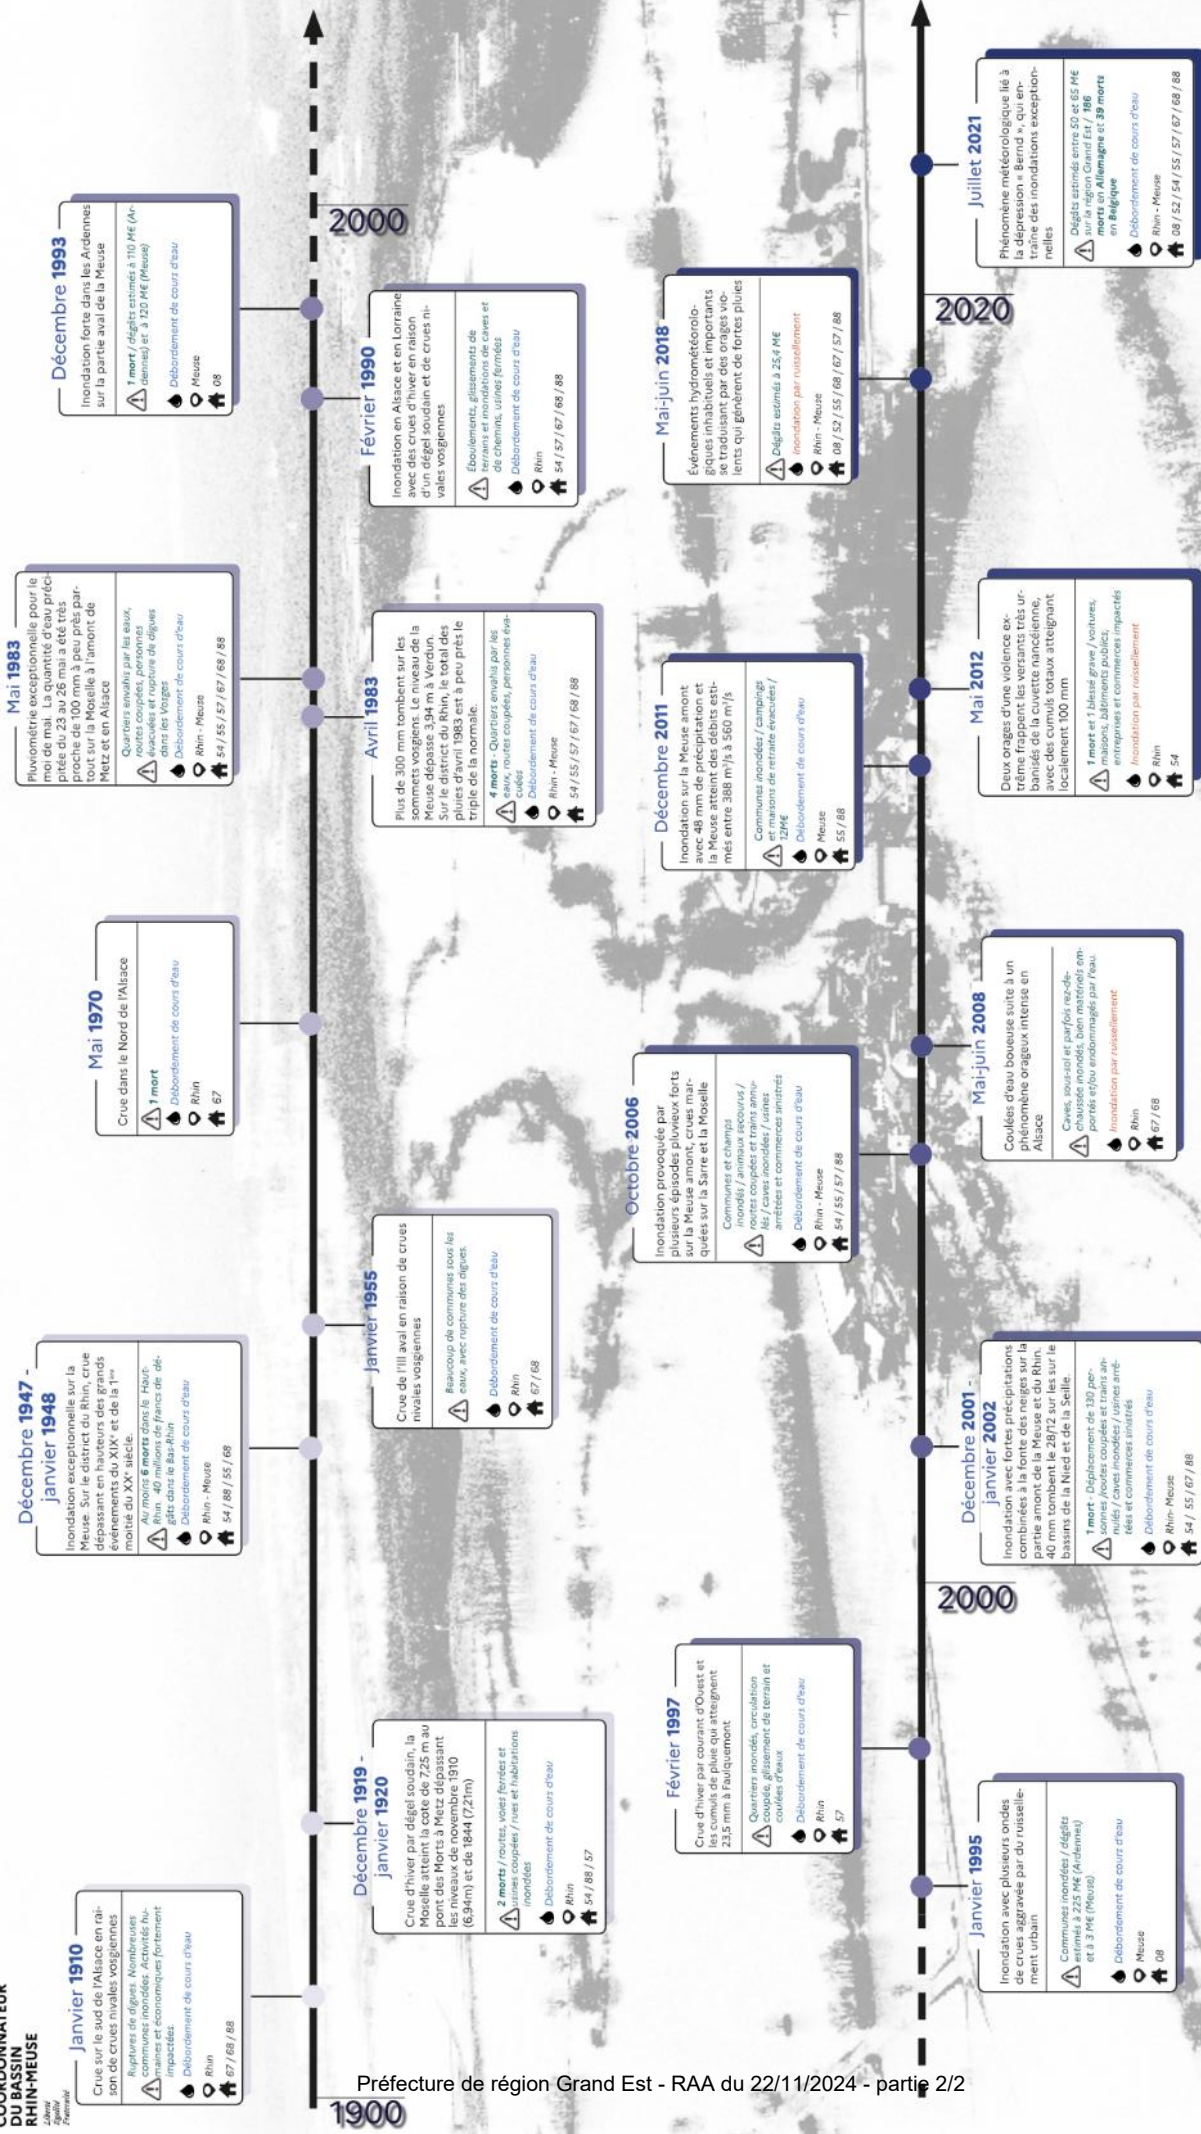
COORDINATEUR DU BASSIN RHIN-MEUSE
Liberté Égalité Fraternité

1900

Janvier 1910
Crue sur le sud de l'Alsace en raison de crues nivales vosgiennes
Ruptures de digues. Nombreuses communes inondées. Activités humaines et économiques fortement impactées.
Débordement de cours d'eau
Rhin
67 / 68 / 88

Décembre 1919 - janvier 1920
Crue d'hiver par dégel soudain, la Moselle atteint la cote de 7,25 m au pont des Morts à Metz dépassant les niveaux de novembre 1910 (6,94m) et de 1844 (7,21m)
2 morts / routes, voies ferrées et usines coupées / rues et habitations inondées
Débordement de cours d'eau
Rhin
54 / 88 / 57

Décembre 1947 - janvier 1948
Inondation exceptionnelle sur la Meuse. Sur le district du Rhin, crue dépassant en hauteurs des grands événements du XIXe et de la 1ère moitié du XXe siècle.
Au moins 6 morts dans le Haut-Rhin. 40 millions de francs de dégâts dans le Bas-Rhin
Débordement de cours d'eau
Rhin - Meuse
54 / 88 / 55 / 68

Janvier 1955
Crue de l'Ill aval en raison de crues nivales vosgiennes
Beaucoup de communes sous les eaux, avec rupture des digues.
Débordement de cours d'eau
Rhin
67 / 68

Mai 1970
Crue dans le Nord de l'Alsace
1 mort
Débordement de cours d'eau
Rhin
67

Avril 1983
Plus de 300 mm tombent sur les sommets vosgiens. Le niveau de la Meuse dépasse 3,94 m à Verdun. Sur le district du Rhin, le total des pluies d'avril 1983 est à peu près le triple de la normale.
4 morts - Quartiers envahis par les eaux, routes coupées, personnes évacuées
Débordement de cours d'eau
Rhin - Meuse
54 / 55 / 57 / 67 / 68 / 88

Mai 1983
Pluviométrie exceptionnelle pour le moi de mai. La quantité d'eau précipitée du 23 au 26 mai a été très proche de 100 mm à peu près partout sur la Moselle à l'amont de Metz et en Alsace
Quartiers envahis par les eaux, routes coupées, personnes évacuées et rupture de digues dans les Vosges
Débordement de cours d'eau
Rhin - Meuse
54 / 55 / 57 / 67 / 68 / 88

Février 1990
Inondation en Alsace et en Lorraine avec des crues d'hiver en raison d'un dégel soudain et de crues nivales vosgiennes
Éboulements, glissements de terrains et inondations de caves et de chemins, usines fermées
Débordement de cours d'eau
Rhin
54 / 57 / 67 / 68 / 88

Décembre 1993
Inondation forte dans les Ardennes sur la partie aval de la Meuse
1 mort / dégâts estimés à 110 M€ (Ardennes) et à 120 M€ (Meuse)
Débordement de cours d'eau
Meuse
08

2000

Janvier 1995
Inondation avec plusieurs ondes de crues aggravée par du ruissellement urbain
Communes inondées / dégâts estimés à 225 M€ (Ardennes) et à 3 M€ (Meuse)
Débordement de cours d'eau
Meuse
08

Février 1997
Crue d'hiver par courant d'Ouest et les cumuls de pluie qui atteignant 23,5 mm à Faulquemont
Quartiers inondés, circulation coupée, glissement de terrain et coulées d'eaux
Débordement de cours d'eau
Rhin
57

2000

Décembre 2001 - janvier 2002
Inondation avec fortes précipitations combinées à la fonte des neiges sur la partie amont de la Meuse et du Rhin. 40 mm tombent le 28/12 sur le bassins de la Nied et de la Seille.
1 mort - Déplacement de 130 personnes /routes coupées et trains annulés / caves inondées / usines arrêtées et commerces sinistrés
Débordement de cours d'eau
Rhin- Meuse
54 / 55 / 67 / 88

Octobre 2006
Inondation provoquée par plusieurs épisodes pluvieux forts sur la Meuse amont, crues marquées sur la Sarre et la Moselle
Communes et champs inondés / animaux secourus / routes coupées et trains annulés / caves inondées / usines arrêtées et commerces sinistrés
Débordement de cours d'eau
Rhin - Meuse
54 / 55 / 57 / 88

Mai-juin 2008
Coulées d'eau boueuse suite à un phénomène orageux intense en Alsace
Caves, sous-sol et parfois rez-de-chaussée inondés, bien matériels emportés et/ou endommagés par l'eau.
Inondation par ruissellement
Rhin
67 / 68

Décembre 2011
Inondation sur la Meuse amont avec 48 mm de précipitation et la Meuse atteint des débits estimés entre 388 m³/s à 560 m³/s
Communes inondées / campings et maisons de retraite évacuées / 12M€
Débordement de cours d'eau
Meuse
55 / 88

Mai 2012
Deux orages d'une violence extrême frappent les versants très urbanisés de la cuvette nancéienne, avec des cumuls totaux atteignant localement 100 mm
1 mort et 1 blessé grave / voitures, maisons, bâtiments publics, entreprises et commerces impactés
Inondation par ruissellement
Rhin
54

Mai-juin 2018
Événements hydrométéorologiques inhabituels et importants se traduisant par des orages violents qui génèrent de fortes pluies
Dégâts estimés à 25,4 M€
Inondation par ruissellement
Rhin - Meuse
08 / 52 / 55 / 68 / 67 / 57 / 88

2020

Juillet 2021
Phénomène météorologique lié à la dépression « Bernd » qui entraîne des inondations exceptionnelles
Dégâts estimés entre 50 et 65 M€ sur la région Grand Est / 186 morts en Allemagne et 39 morts en Belgique
Débordement de cours d'eau
Rhin - Meuse
08 / 52 / 54 / 55 / 57 / 67 / 68 / 88

Préfecture de région Grand Est - RAA du 22/11/2024 - partie 2/2